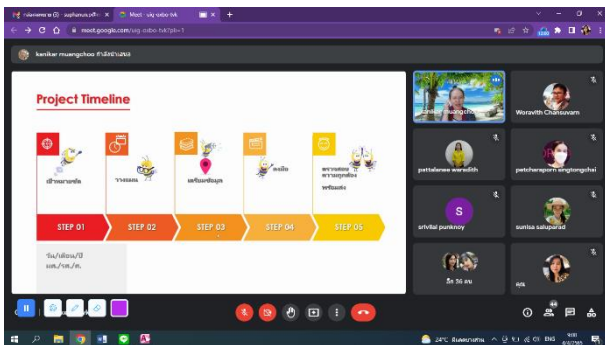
กล่องจดหมาย - suphanus.p@... ×
Meet - uiq-oxbo-tvk ×
+

meet.google.com/uiq-oxbo-tvk?pli=1

kanikar muangchoo กำลังนำเสนอ

Project Timeline

เป้าหมายชัด

วางแผน

เตรียมข้อมูล

ลงมือ

ตรวจสอบความถูกต้องพร้อมส่ง

STEP 01
STEP 02
STEP 03
STEP 04
STEP 05

วัน/เดือน/ปี
มค./ก.พ./มี.ค.

kanikar muangchoo
Woravith Chansuvarn
pattaraksa wanadith
patcharaporn singtongchai
S
srivilai punknoy
sunisa saluparad
อีก 36 คน
คุณ

44

24°C มีแดดบางส่วน
ENG